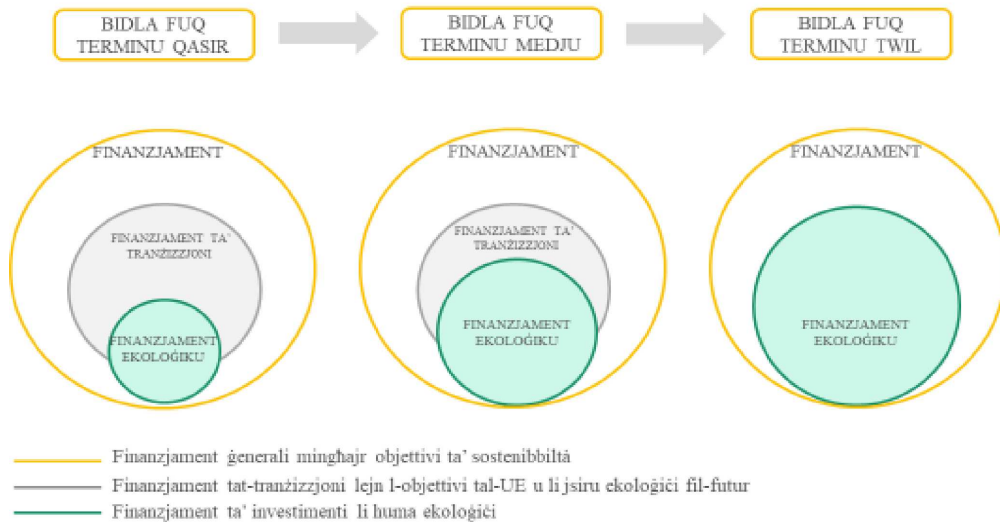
BIDLA FUQ TERMINU QASIR

BIDLA FUQ TERMINU MEDJU

BIDLA FUQ TERMINU TWIL

FINANZJAMENT

FINANZJAMENT TA' TRANŻIZZJONI

FINANZJAMENT EKOLOĠIKU

FINANZJAMENT

FINANZJAMENT TA' TRANŻIZZJONI

FINANZJAMENT EKOLOĠIKU

FINANZJAMENT

FINANZJAMENT EKOLOĠIKU

Finanzjament ġenerali mingħajr objettivi ta' sostenibbiltà

Finanzjament tat-tranżizzjoni lejn l-objettivi tal-UE u li jsiru ekoloġiċi fil-futur

Finanzjament ta' investimenti li huma ekoloġiċi